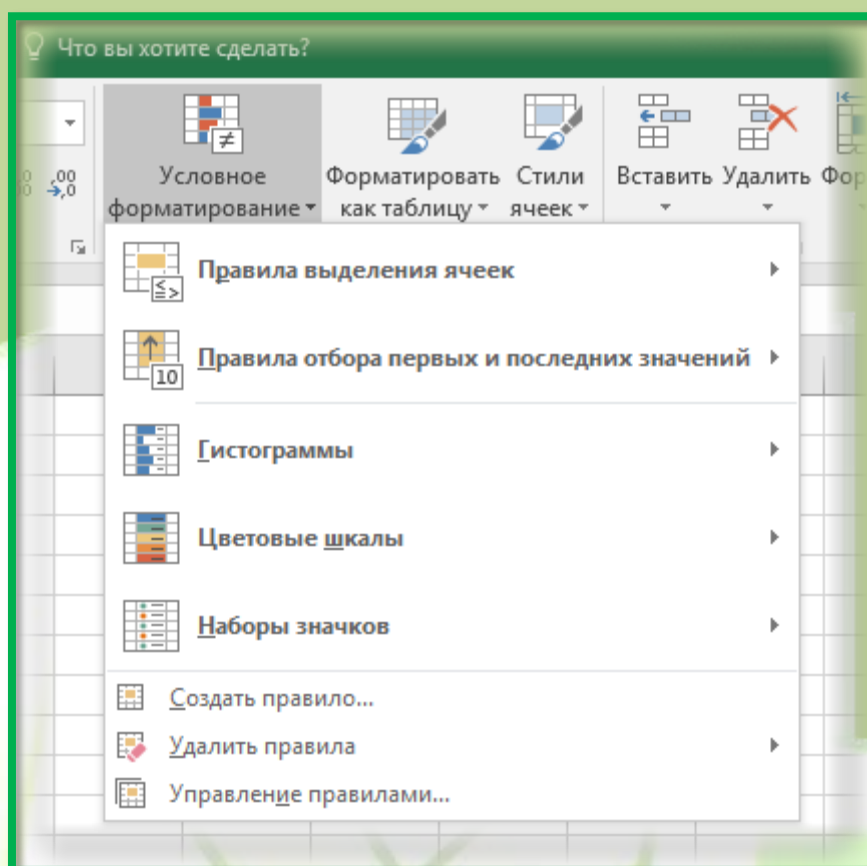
Что вы хотите сделать?

Условное форматирование

Форматировать как таблицу

Стили ячеек

Вставить

Удалить

Фор

Правила выделения ячеек

Правила отбора первых и последних значений

Гистограммы

Цветовые шкалы

Наборы значков

Создать правило...

Удалить правила

Управление правилами...